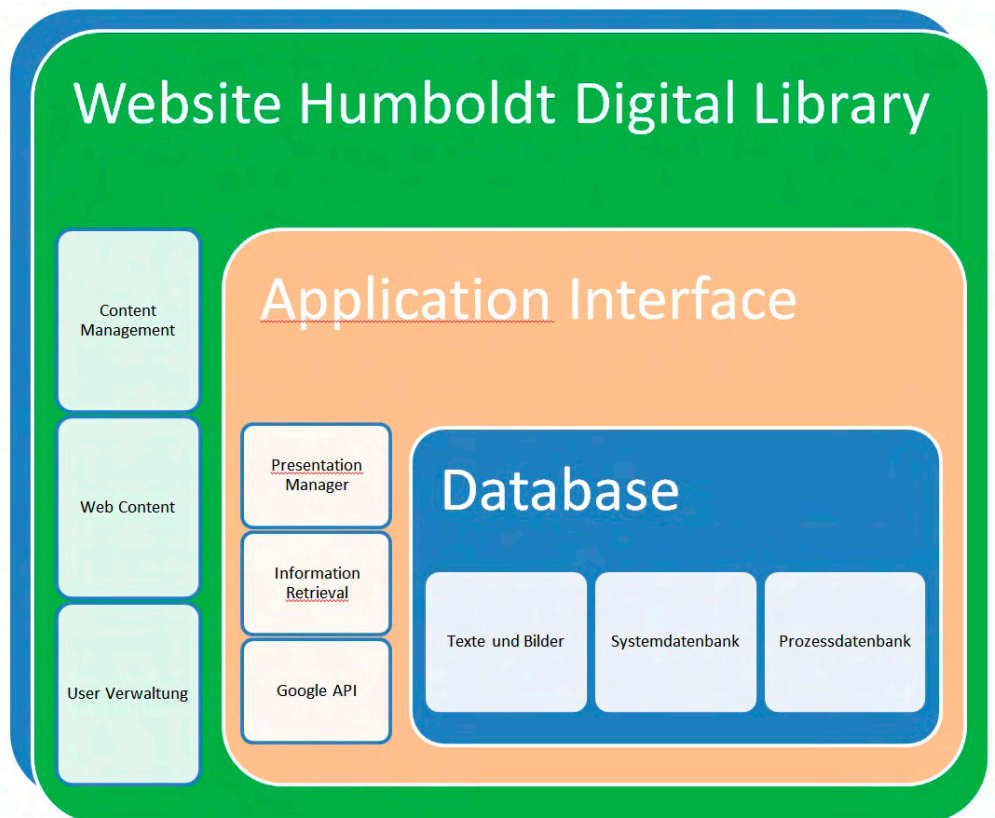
Website Humboldt Digital Library

Content Management

Web Content

User Verwaltung

Application Interface

Presentation Manager

Information Retrieval

Google API

Database

Texte und Bilder

Systemdatenbank

Prozessdatenbank